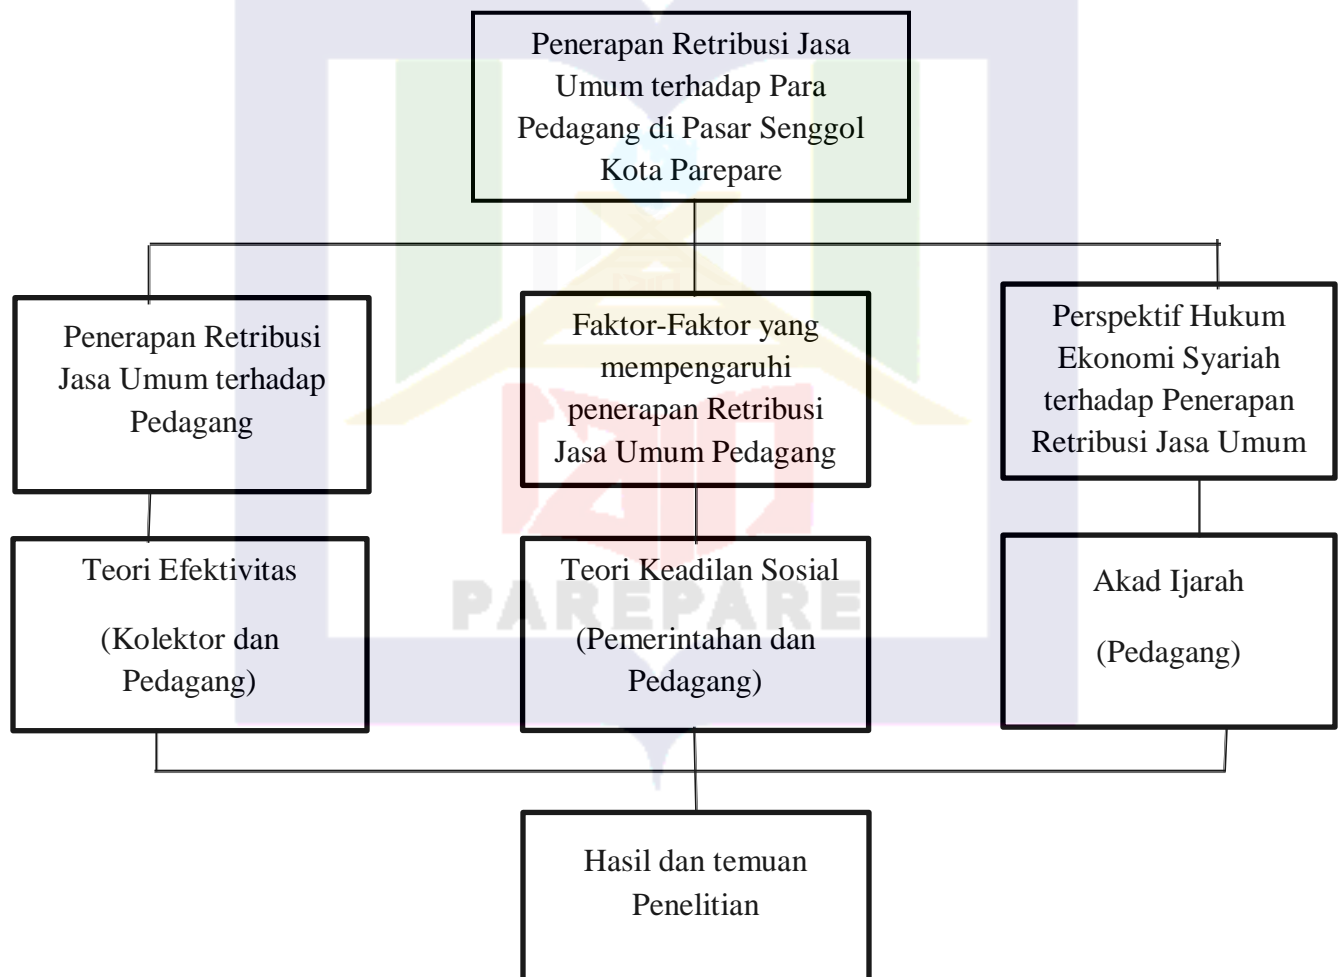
Penerapan Retribusi Jasa Umum terhadap Para Pedagang di Pasar Senggol Kota Parepare

Penerapan Retribusi Jasa Umum terhadap Pedagang

Faktor-Faktor yang mempengaruhi penerapan Retribusi Jasa Umum Pedagang

Perspektif Hukum Ekonomi Syariah terhadap Penerapan Retribusi Jasa Umum

Teori Efektivitas

(Kolektor dan Pedagang)

Teori Keadilan Sosial

(Pemerintahan dan Pedagang)

Akad Ijarah

(Pedagang)

PAREPARE

Hasil dan temuan Penelitian